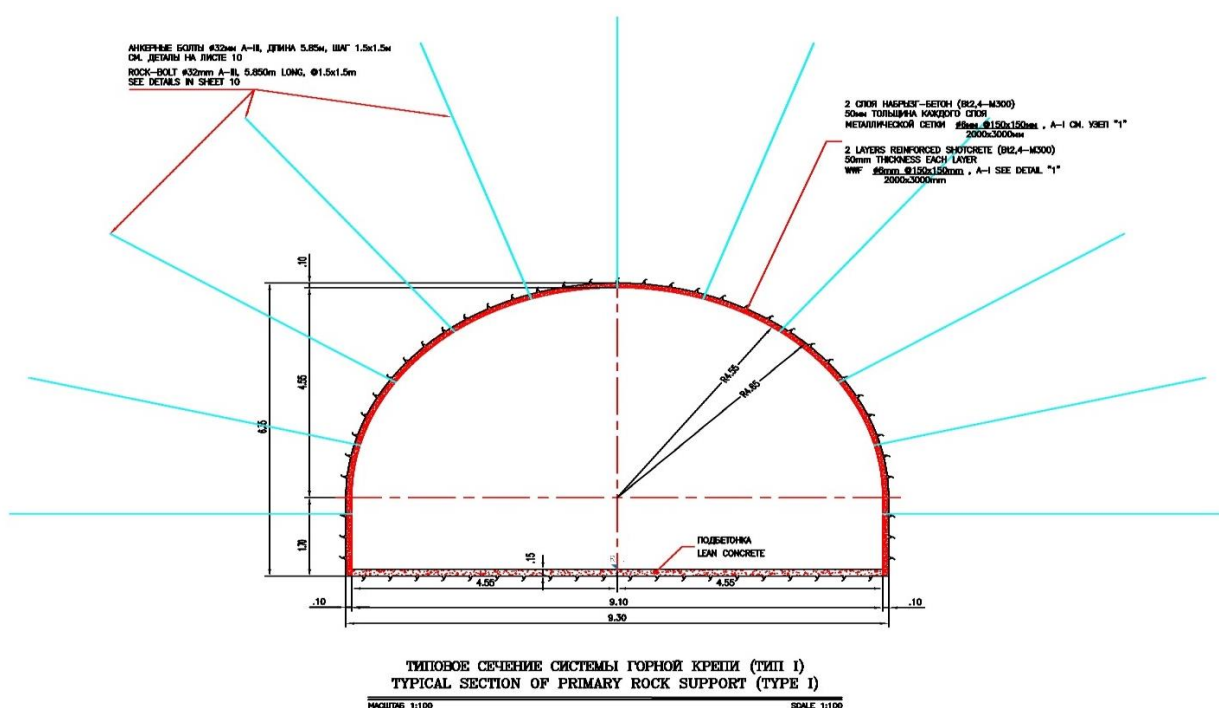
АНКЕРНЫЕ БОЛТЫ #32мм А-III, ДЛИНА 5.85м, ШАГ 1.5x1.5м
СМ. ДЕТАЛЫ НА ЛИСТЕ 10

ROCK-BOLT #32mm A-III, 5.850m LONG, @1.5x1.5m
SEE DETAILS IN SHEET 10

2 СЛОЯ НАБРЫЗГ-БЕТОН (Bt2,4-M300)
50мм ТОЛЩИНА КАЖДОГО СЛОЯ
МЕТАЛЛИЧЕСКОЙ СЕТКИ #6мм @150x150мм , A-I СМ. УЗЕЛ "1"
2000x3000мм

2 LAYERS REINFORCED SHOTCRETE (Bt2,4-M300)
50mm THICKNESS EACH LAYER
WWF #6mm @150x150mm , A-I SEE DETAIL "1"
2000x3000mm

.10

4.55

6.35

1.70

R4.55

R4.65

.15

ПОДБЕТОНКА
LEAN CONCRETE

4.55

4.55

.10

9.10

.10

9.30

ТИПОВОЕ СЕЧЕНИЕ СИСТЕМЫ ГОРНОЙ КРЕПИ (ТИП I)
TYPICAL SECTION OF PRIMARY ROCK SUPPORT (TYPE I)

МАСШТАБ 1:100

SCALE 1:100